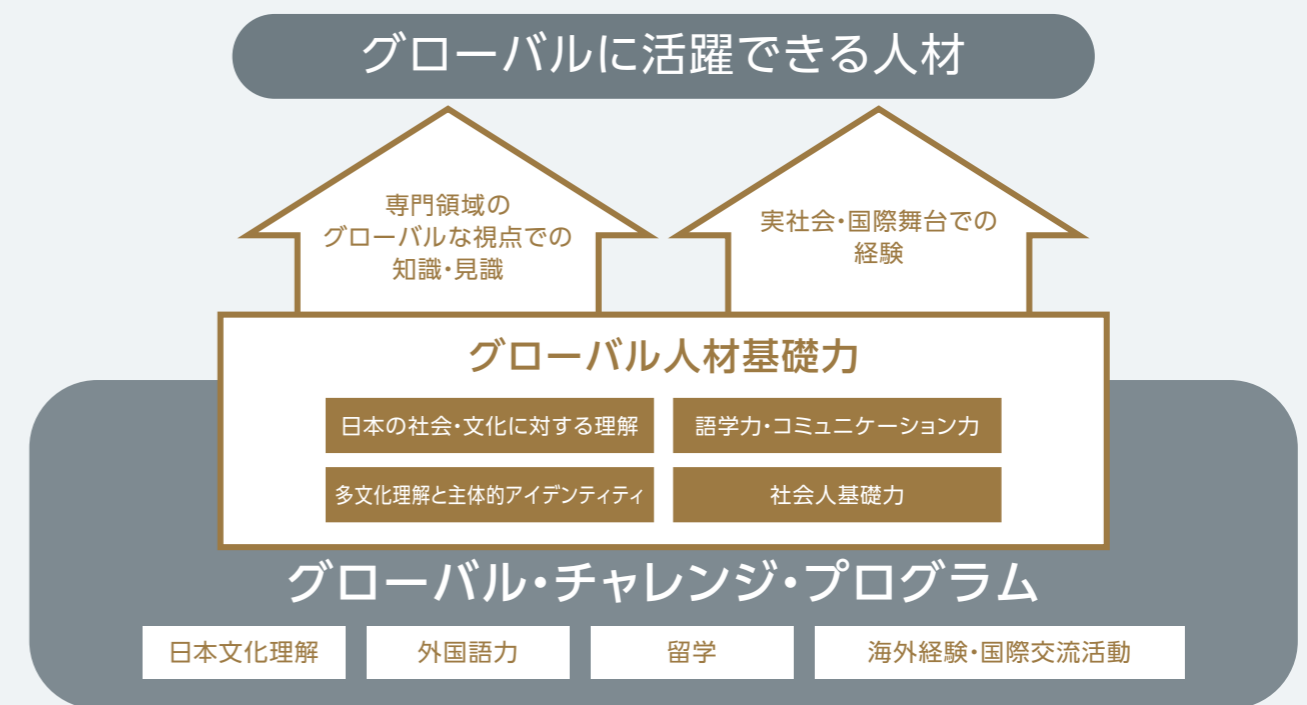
グローバルに活躍できる人材

専門領域の
グローバルな視点での
知識・見識

実社会・国際舞台での
経験

グローバル人材基礎力

日本の社会・文化に対する理解

語学力・コミュニケーション力

多文化理解と主体的アイデンティティ

社会人基礎力

グローバル・チャレンジ・プログラム

日本文化理解

外国語力

留学

海外経験・国際交流活動